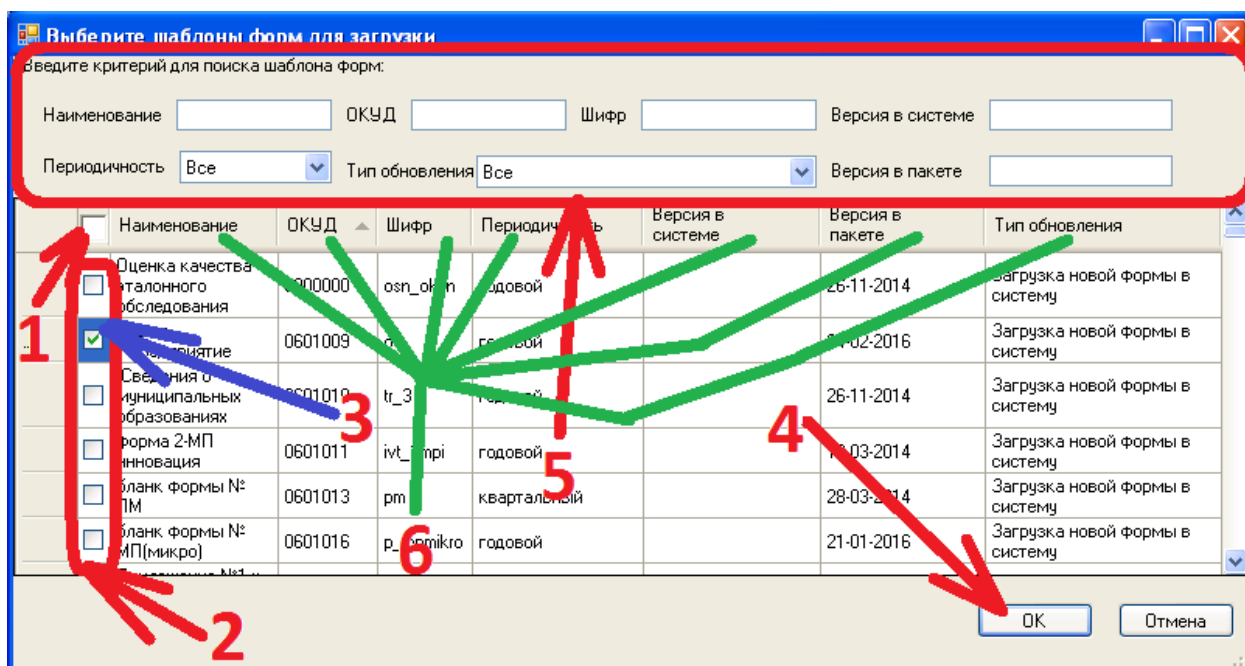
Выберите шаблоны форм для загрузки

Введите критерий для поиска шаблона форм:

Наименование
ОКУД
Шифр
Версия в системе
Периодичность Все
Тип обновления Все
Версия в пакете

| | Наименование | ОКУД | Шифр | Периодичность | Версия в системе | Версия в пакете | Тип обновления |
|---|---|---|---|---|---|---|---|
| | Оценка качества эталонного обследования | 0000000 | osn_ok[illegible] | годовой | | 26-11-2014 | Загрузка новой формы в систему |
| ✓ | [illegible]приятие | 0601009 | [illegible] | годовой | | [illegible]-02-2016 | Загрузка новой формы в систему |
| | Сведения о муниципальных образованиях | 0601010 | tr_3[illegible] | годовой | | 26-11-2014 | Загрузка новой формы в систему |
| | форма 2-МП инновация | 0601011 | ivt_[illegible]mpi | годовой | | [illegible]-03-2014 | Загрузка новой формы в систему |
| | бланк формы № ПМ | 0601013 | pm | квартальный | | 28-03-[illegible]14 | Загрузка новой формы в систему |
| | бланк формы № МП(микро) | 0601016 | p_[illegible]mikro | годовой | | 21-01-2016 | Загрузка новой формы в систему |

1
2
3
4
5
6

ОК
Отмена